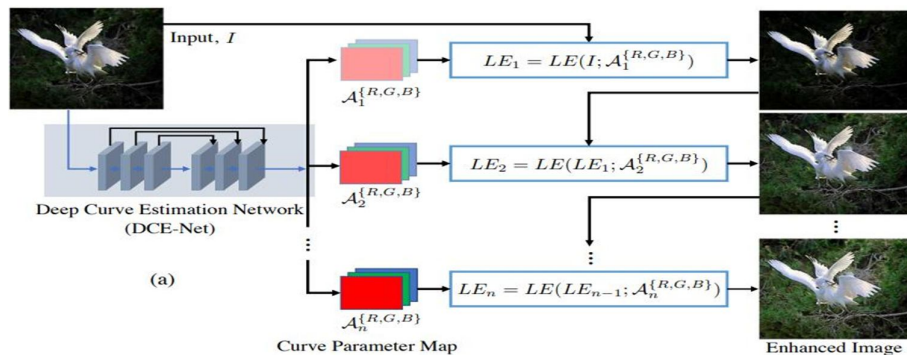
Input, $I$

$\mathcal{A}_1^{\{R,G,B\}}$

$LE_1 = LE(I; \mathcal{A}_1^{\{R,G,B\}})$

Deep Curve Estimation Network (DCE-Net)

$\mathcal{A}_2^{\{R,G,B\}}$

$LE_2 = LE(LE_1; \mathcal{A}_2^{\{R,G,B\}})$

(a)

$\mathcal{A}_n^{\{R,G,B\}}$

$LE_n = LE(LE_{n-1}; \mathcal{A}_n^{\{R,G,B\}})$

Curve Parameter Map

Enhanced Image